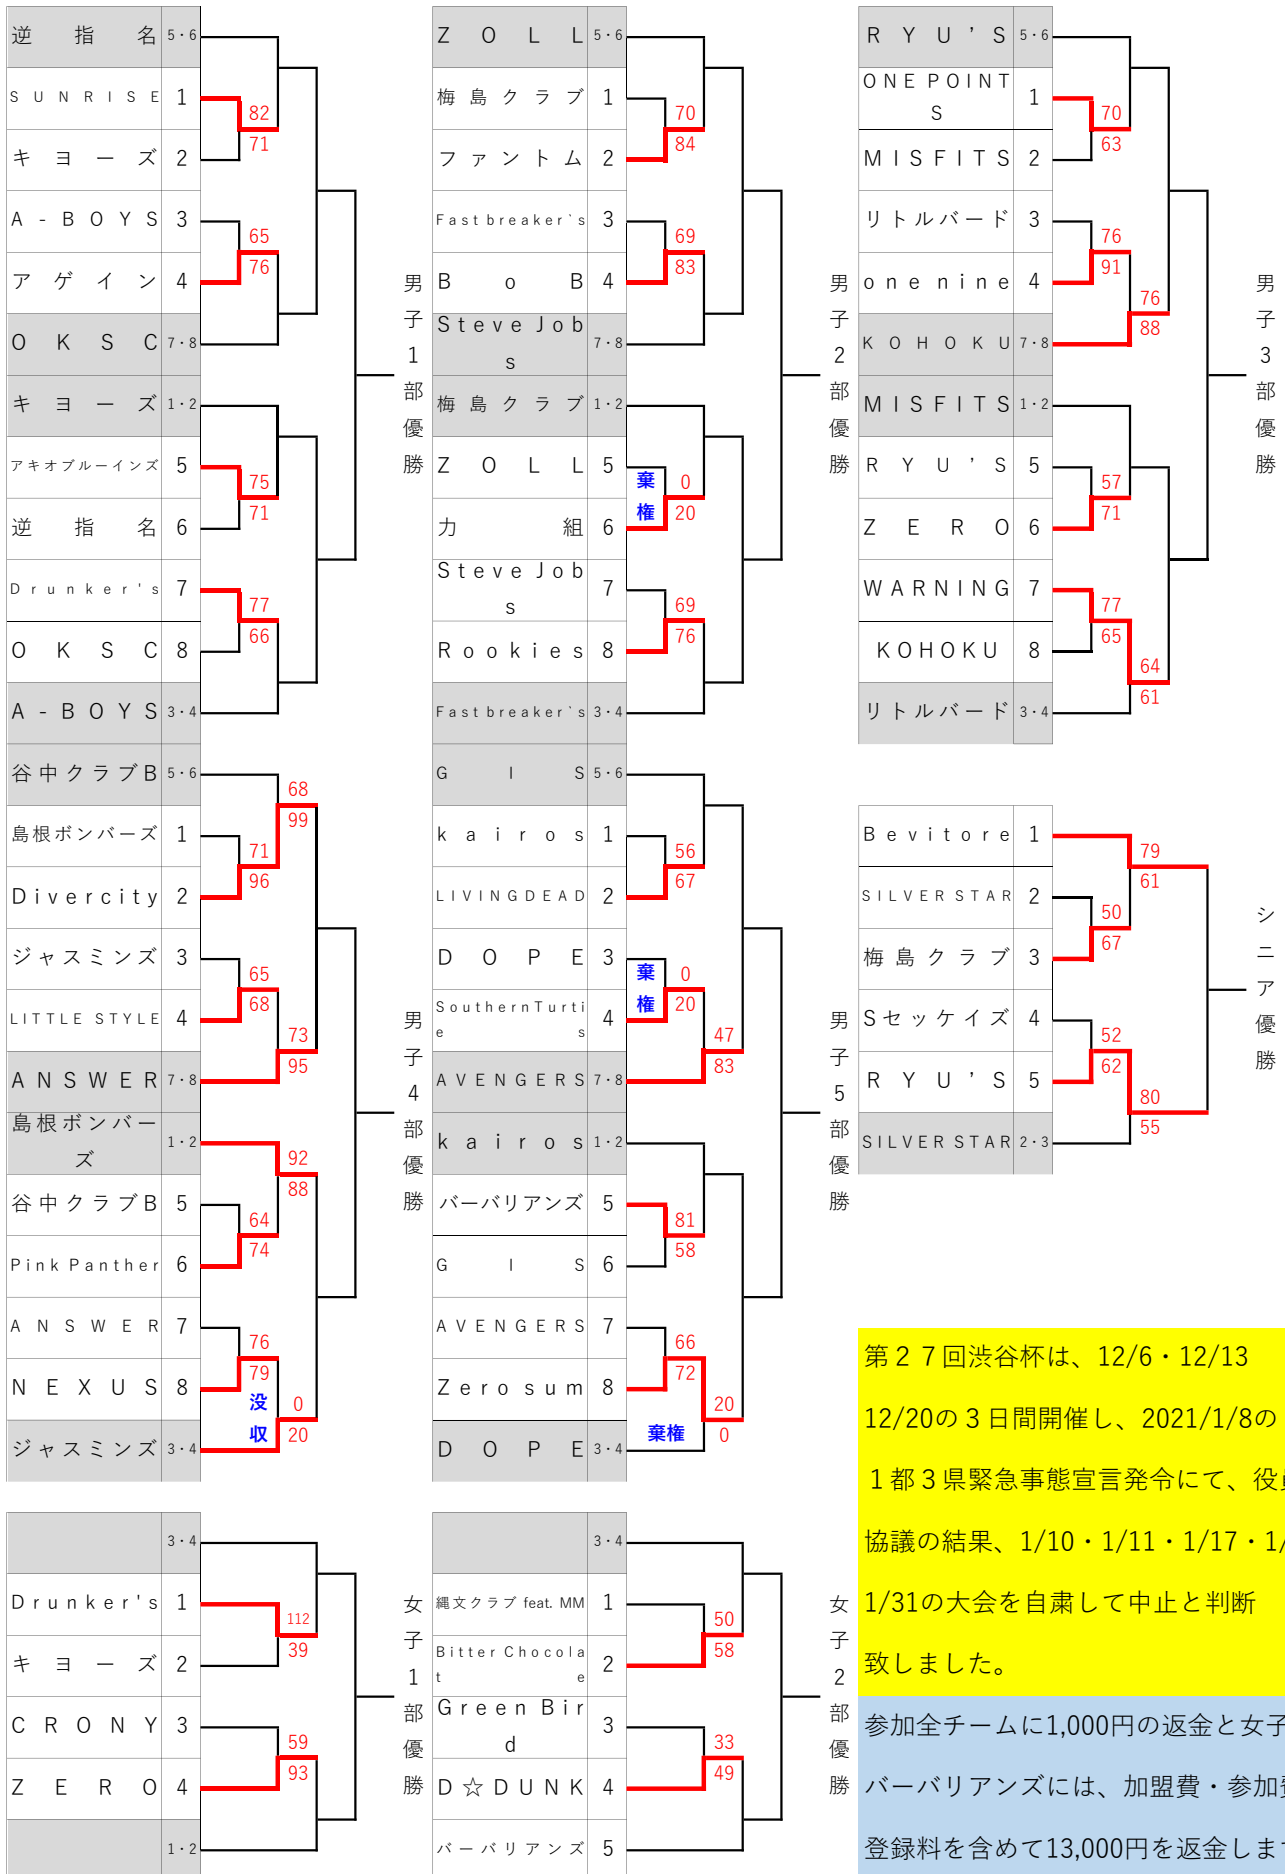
| 逆指名 | 5・6 |
|---|---|
| SUNRISE | 1 |
| キヨーズ | 2 |
| A-BOYS | 3 |
| アゲイン | 4 |
| OKSC | 7・8 |
| キヨーズ | 1・2 |
| アキオブルーインズ | 5 |
| 逆指名 | 6 |
| Drunker's | 7 |
| OKSC | 8 |
| A-BOYS | 3・4 |

82
71
65
76
75
71
77
66

男子1部優勝

| ZOLL | 5・6 |
|---|---|
| 梅島クラブ | 1 |
| ファントム | 2 |
| Fastbreaker's | 3 |
| BoB | 4 |
| SteveJobs | 7・8 |
| 梅島クラブ | 1・2 |
| ZOLL | 5 |
| 力組 | 6 |
| SteveJobs | 7 |
| Rookies | 8 |
| Fastbreaker's | 3・4 |

70
84
69
83
棄権
0
20
69
76

男子2部優勝

| RYU'S | 5・6 |
|---|---|
| ONEPOINTS | 1 |
| MISFITS | 2 |
| リトルバード | 3 |
| onenine | 4 |
| KOHOKU | 7・8 |
| MISFITS | 1・2 |
| RYU'S | 5 |
| ZERO | 6 |
| WARNING | 7 |
| KOHOKU | 8 |
| リトルバード | 3・4 |

70
63
76
91
76
88
57
71
77
65
64
61

男子3部優勝

| 谷中クラブB | 5・6 |
|---|---|
| 島根ボンバーズ | 1 |
| Divercity | 2 |
| ジャスミンズ | 3 |
| LITTLE STYLE | 4 |
| ANSWER | 7・8 |
| 島根ボンバーズ | 1・2 |
| 谷中クラブB | 5 |
| Pink Panther | 6 |
| ANSWER | 7 |
| NEXUS | 8 |
| ジャスミンズ | 3・4 |

68
99
71
96
65
68
73
95
92
88
64
74
76
79
没収
0
20

男子4部優勝

| GIS | 5・6 |
|---|---|
| kairos | 1 |
| LIVINGDEAD | 2 |
| DOPE | 3 |
| SouthernTurties | 4 |
| AVENGERS | 7・8 |
| kairos | 1・2 |
| バーバリアンズ | 5 |
| GIS | 6 |
| AVENGERS | 7 |
| Zerosum | 8 |
| DOPE | 3・4 |

56
67
棄権
0
20
47
83
81
58
66
72
20
棄権
0

男子5部優勝

| Bevitore | 1 |
|---|---|
| SILVER STAR | 2 |
| 梅島クラブ | 3 |
| Sセッケイズ | 4 |
| RYU'S | 5 |
| SILVER STAR | 2・3 |

79
61
50
67
52
62
80
55

シニア優勝

第27回渋谷杯は、12/6・12/13 12/20の3日間開催し、2021/1/8の１都3県緊急事態宣言発令にて、役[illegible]協議の結果、1/10・1/11・1/17・1/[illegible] 1/31の大会を自粛して中止と判断致しました。

参加全チームに1,000円の返金と女子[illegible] バーバリアンズには、加盟費・参加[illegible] 登録料を含めて13,000円を返金しま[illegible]

| | 3・4 |
|---|---|
| Drunker's | 1 |
| キヨーズ | 2 |
| CRONY | 3 |
| ZERO | 4 |
| | 1・2 |

112
39
59
93

女子1部優勝

| | 3・4 |
|---|---|
| 縄文クラブ feat. MM | 1 |
| Bitter Chocolate | 2 |
| Green Bird | 3 |
| D☆DUNK | 4 |
| バーバリアンズ | 5 |

50
58
33
49

女子2部優勝